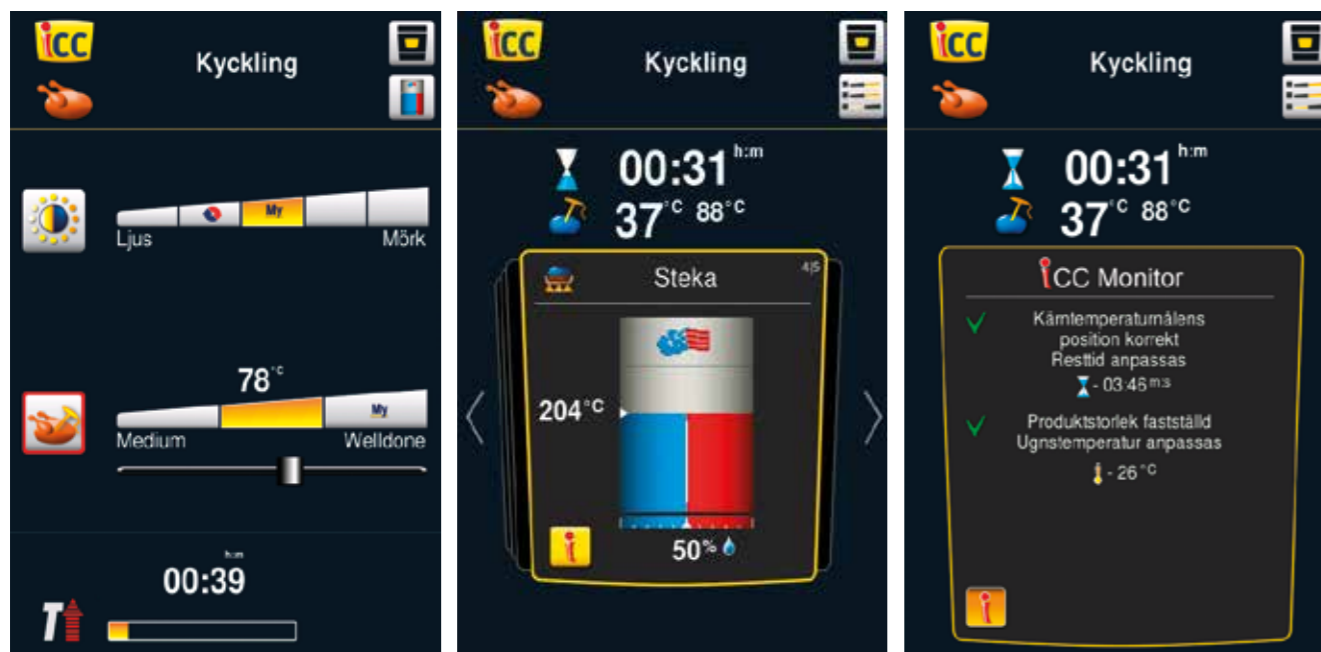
iCC
Kyckling

My
Ljus
Mörk

78 °C
My
Medium
Welldone

h:m
00:39

T

iCC
Kyckling

00:31 h:m
37 °C 88 °C

Steka
4|5

204 °C

50%

iCC
Kyckling

00:31 h:m
37 °C 88 °C

iCC Monitor

Kärntemperaturnålens position korrekt Resttid anpassas
- 03:46 m:s

Produktstorlek fastställd Ugnstemperatur anpassas
- 26 °C